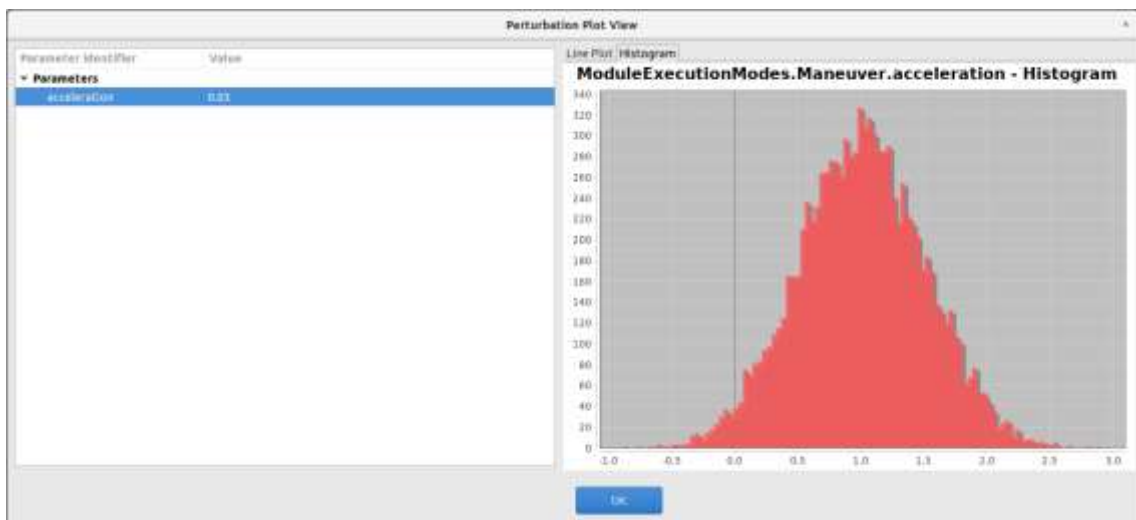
Perturbation Plot View

| Parameter Identifier | Value |
|---|---|
| ▾ Parameters | |
| acceleration | 0.01 |

Line Plot Histogram

ModuleExecutionModes.Maneuver.acceleration - Histogram

340
320
300
280
260
240
220
200
180
160
140
120
100
80
60
40
20
0

-1.0 -0.5 0.0 0.5 1.0 1.5 2.0 2.5 3.0

OK